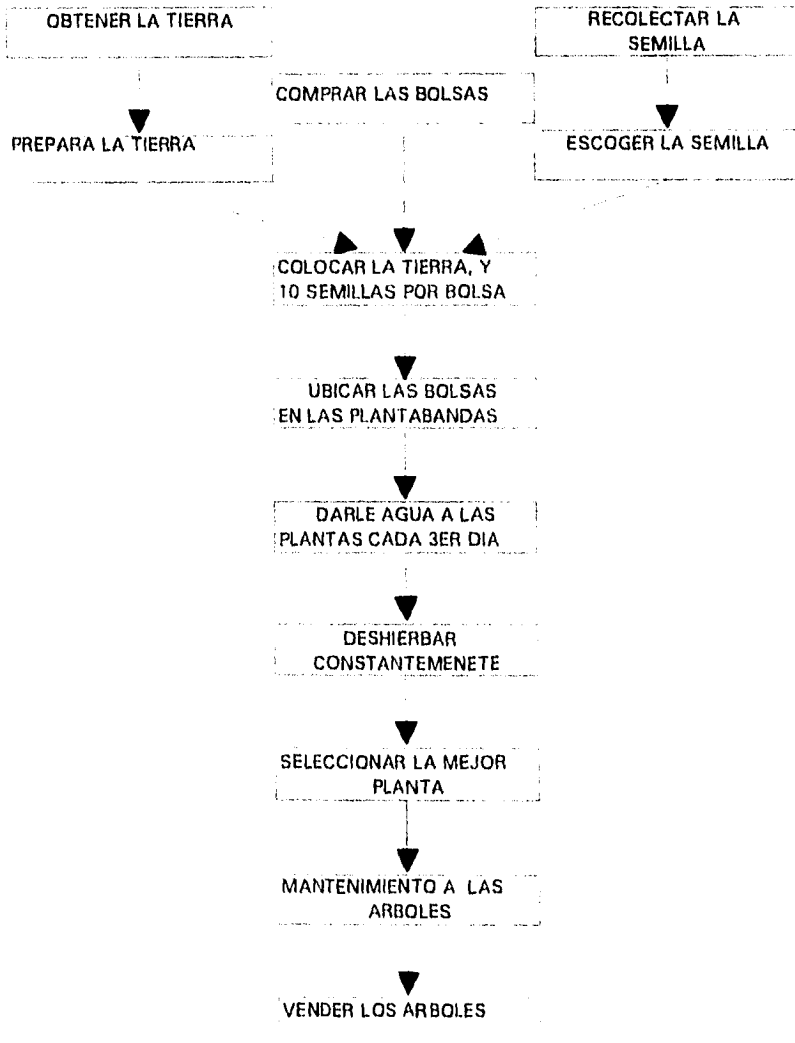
OBTENER LA TIERRA

RECOLECTAR LA SEMILLA

COMPRAR LAS BOLSAS

PREPARA LA TIERRA

ESCOGER LA SEMILLA

COLOCAR LA TIERRA, Y 10 SEMILLAS POR BOLSA

UBICAR LAS BOLSAS EN LAS PLANTABANDAS

DARLE AGUA A LAS PLANTAS CADA 3ER DIA

DESHIERBAR CONSTANTEMENETE

SELECCIONAR LA MEJOR PLANTA

MANTENIMIENTO A LAS ARBOLES

VENDER LOS ARBOLES